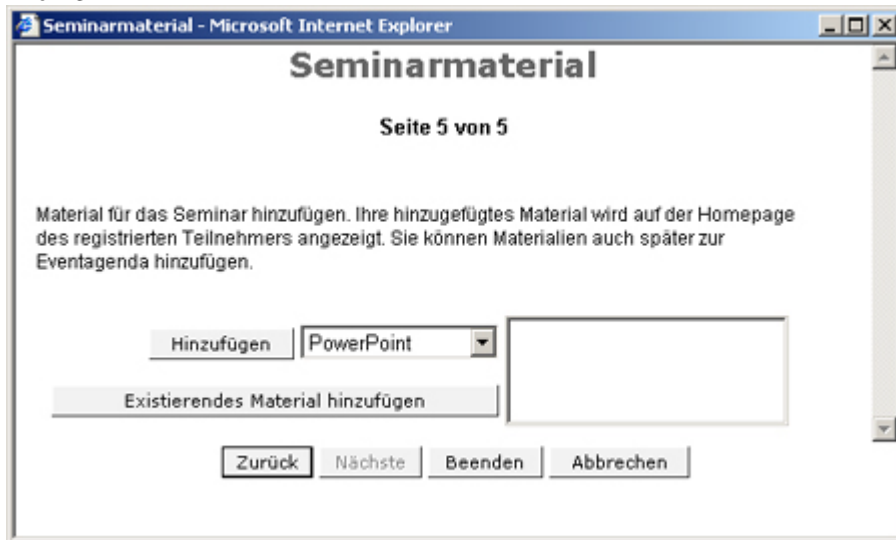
Seminarmaterial - Microsoft Internet Explorer

Seminarmaterial

Seite 5 von 5

Material für das Seminar hinzufügen. Ihre hinzugefügtes Material wird auf der Homepage des registrierten Teilnehmers angezeigt. Sie können Materialien auch später zur Eventagenda hinzufügen.

Hinzufügen PowerPoint

Existierendes Material hinzufügen

Zurück Nächste Beenden Abbrechen